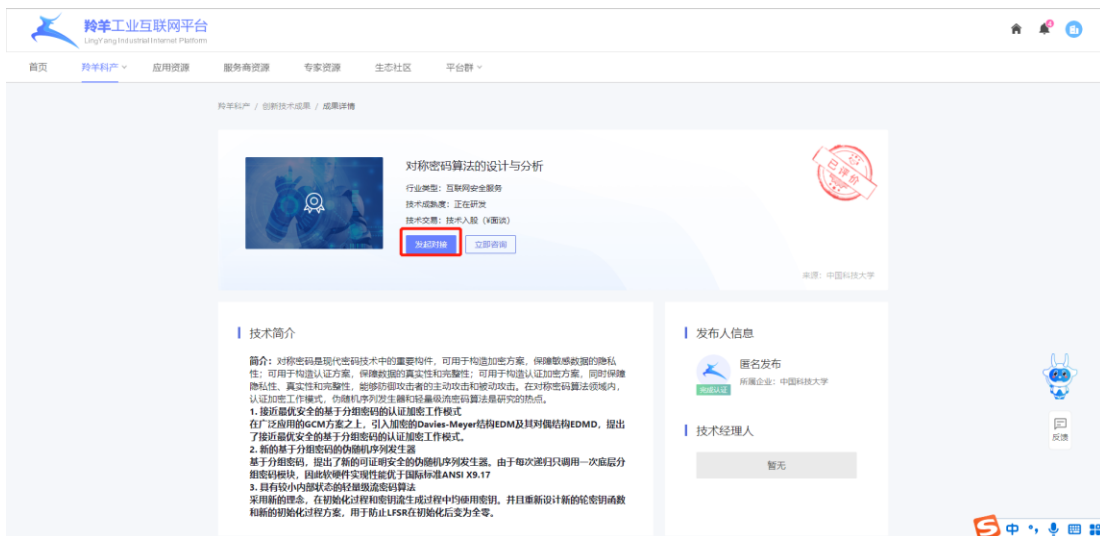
羚羊工业互联网平台
LingYang Industrial Internet Platform

首页　羚羊科产　应用资源　服务商资源　专家资源　生态社区　平台群

羚羊科产 / 创新技术成果 / 成果详情

对称密码算法的设计与分析

行业类型：互联网安全服务
技术成熟度：正在研发
技术交易：技术入股（¥面议）

发起对接　立即咨询

已评价

来源：中国科技大学

技术简介

简介：对称密码是现代密码技术中的重要构件，可用于构造加密方案，保障敏感数据的隐私性；可用于构造认证方案，保障数据的真实性和完整性；可用于构造认证加密方案，同时保障隐私性、真实性和完整性，能够防御攻击者的主动攻击和被动攻击。在对称密码算法领域内，认证加密工作模式，伪随机序列发生器和轻量级流密码算法是研究的热点。
1. 提出最优安全的基于分组密码的认证加密工作模式
在广泛应用的GCM方案之上，引入加密的Davies-Meyer结构EDM及其对偶结构EDMD，提出了接近最优安全的基于分组密码的认证加密工作模式。
2. 新的基于分组密码的伪随机序列发生器
基于分组密码，提出了新的可证明安全的伪随机序列发生器。由于每次递归只调用一次底层分组密码模块，因此软硬件实现性能优于国际标准ANSI X9.17
3. 具有较小内部状态的轻量级流密码算法
采用新的理念，在初始化过程和密钥流生成过程中均使用密钥，并且重新设计新的轮密钥函数和新的初始化过程方案，用于防止LFSR在初始化后变为全零。

发布人信息

匿名发布
所属企业：中国科技大学
完成认证

技术经理人

暂无

反馈

中